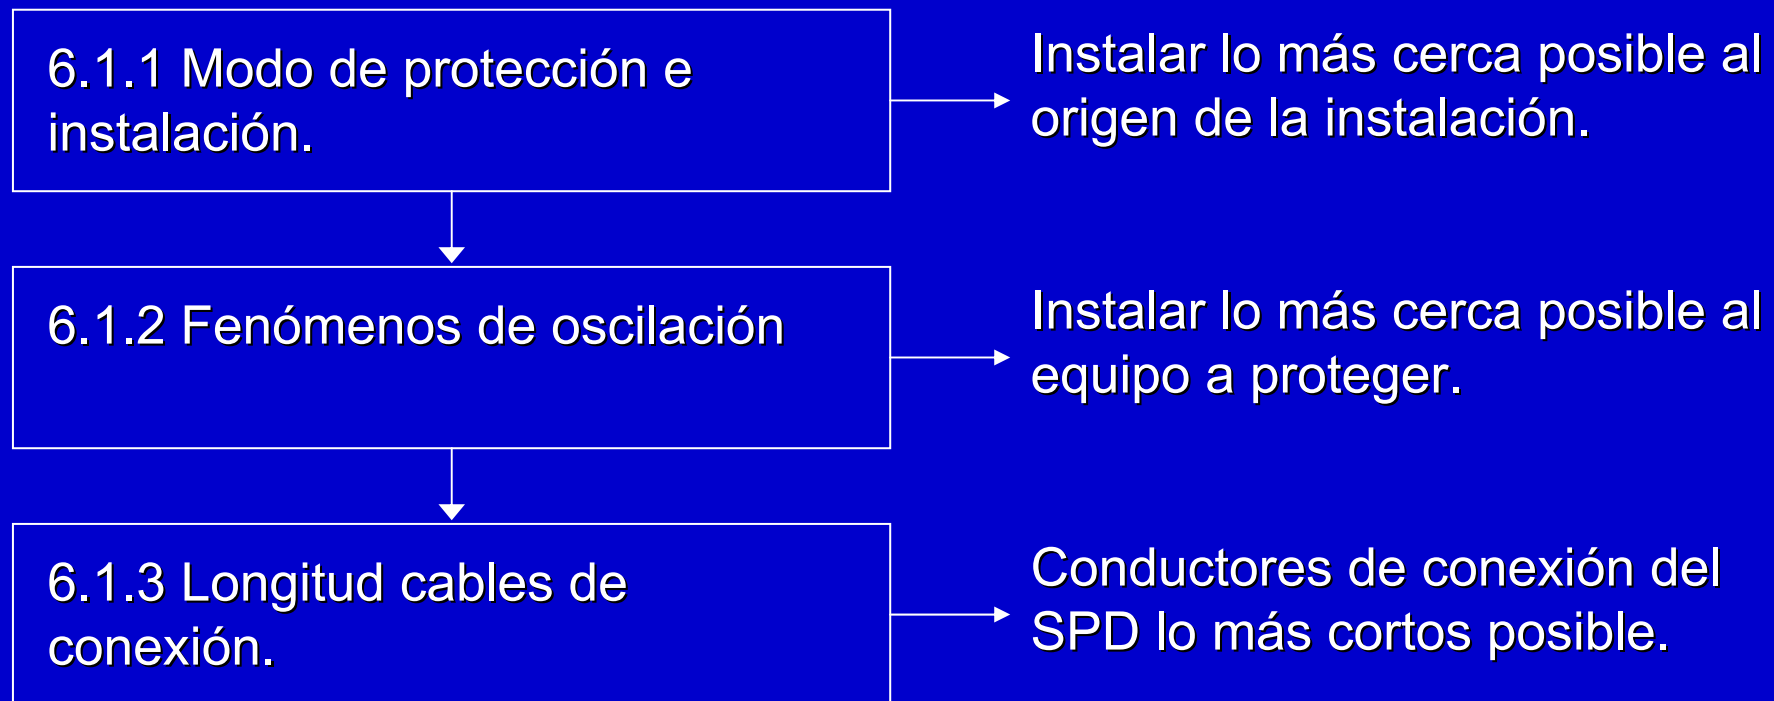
6.1.1 Modo de protección e instalación.

Instalar lo más cerca posible al origen de la instalación.

6.1.2 Fenómenos de oscilación

Instalar lo más cerca posible al equipo a proteger.

6.1.3 Longitud cables de conexión.

Conductores de conexión del SPD lo más cortos posible.